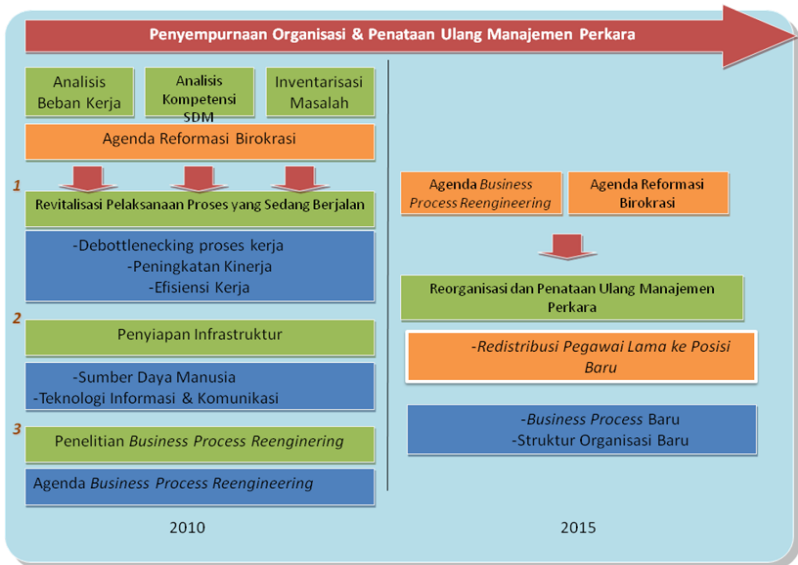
Penyempurnaan Organisasi & Penataan Ulang Manajemen Perkara

Analisis Beban Kerja

Analisis Kompetensi SDM

Inventarisasi Masalah

Agenda Reformasi Birokrasi

1

Revitalisasi Pelaksanaan Proses yang Sedang Berjalan

-Debottlenecking proses kerja
-Peningkatan Kinerja
-Efisiensi Kerja

2

Penyiapan Infrastruktur

-Sumber Daya Manusia
-Teknologi Informasi & Komunikasi

3

Penelitian Business Process Reengineering

Agenda Business Process Reengineering

2010

Agenda Business Process Reengineering

Agenda Reformasi Birokrasi

Reorganisasi dan Penataan Ulang Manajemen Perkara

-Redistribusi Pegawai Lama ke Posisi Baru

-Business Process Baru
-Struktur Organisasi Baru

2015